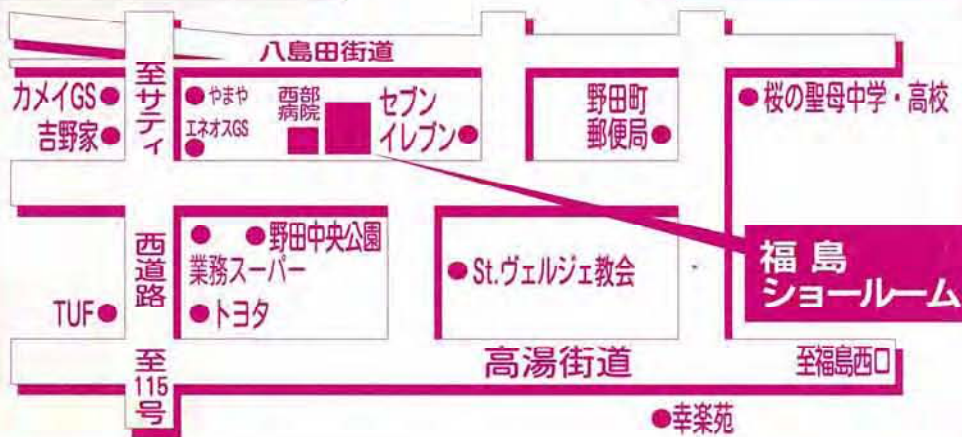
八島田街道

至サティ

カメイGS

吉野家

やまや

エネオスGS

西部病院

セブンイレブン

野田町郵便局

桜の聖母中学・高校

西道路

野田中央公園

業務スーパー

トヨタ

St.ヴェルジェ教会

福島ショールーム

TUF

高湯街道

至福島西IC

至115号

幸楽苑